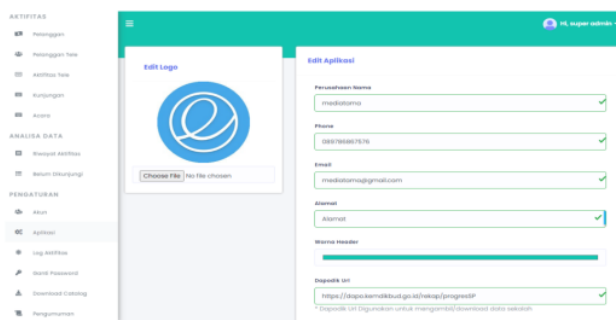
AKTIFITAS
Pelanggan
Pelanggan Tele
Aktifitas Tele
Kunjungan
Acara
ANALISA DATA
Riwayat Aktifitas
Belum Dikunjungi
PENGATURAN
Akun
Aplikasi
Log Aktifitas
Ganti Password
Download Catalog
Pengumuman

≡
Hi, super admin

Edit Logo
Choose File No file chosen

Edit Aplikasi
Perusahaan Nama
mediatama
Phone
089786867576
Email
mediatama@gmail.com
Alamat
Alamat
Warna Header
Dapodik Url
https://dapo.kemdikbud.go.id/rekap/progresSP
* Dapodik Url Digunakan untuk mengambil/download data sekolah